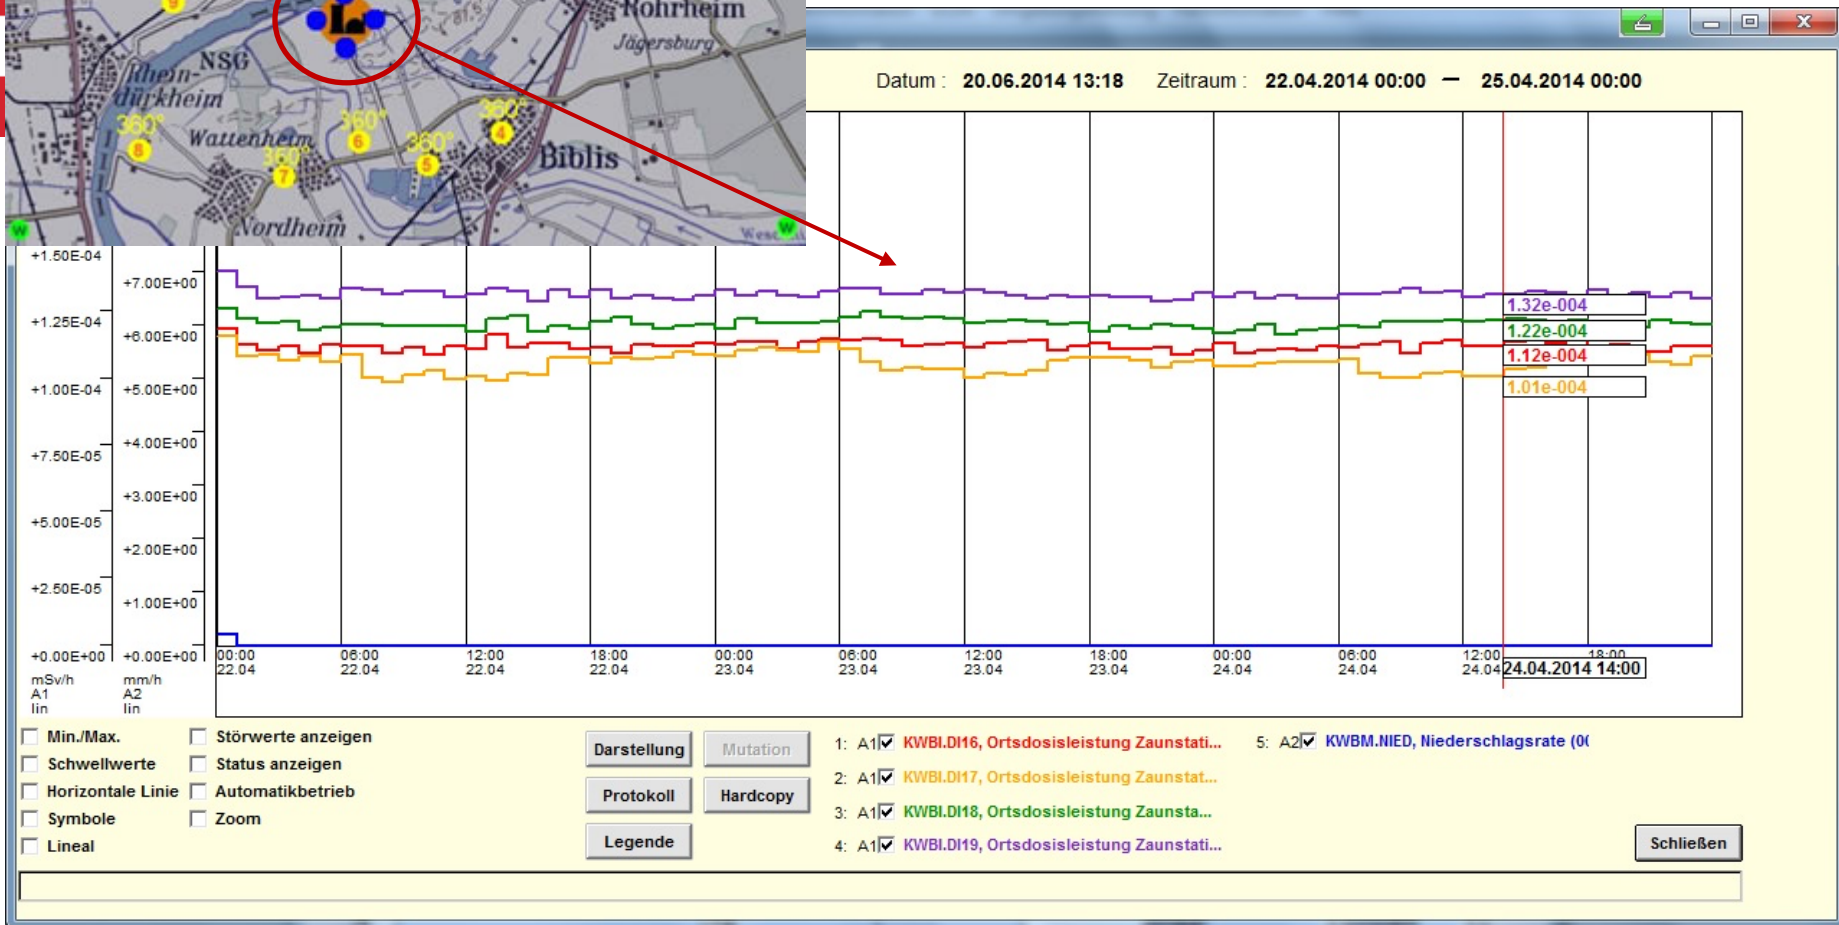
Rohrheim
Jägersburg
NSG
Rhein-dürkheim
Wattenheim
Biblis
Nordheim
360°
8
6
7
5
4
9
W
W
West

Datum : 20.06.2014 13:18 Zeitraum : 22.04.2014 00:00 — 25.04.2014 00:00

+1.50E-04
+1.25E-04
+1.00E-04
+7.50E-05
+5.00E-05
+2.50E-05
+0.00E+00
mSv/h
A1
lin

+7.00E+00
+6.00E+00
+5.00E+00
+4.00E+00
+3.00E+00
+2.00E+00
+1.00E+00
+0.00E+00
mm/h
A2
lin

00:00 22.04
06:00 22.04
12:00 22.04
18:00 22.04
00:00 23.04
06:00 23.04
12:00 23.04
18:00 23.04
00:00 24.04
06:00 24.04
12:00 24.04
18:00
24.04.2014 14:00

1.32e-004
1.22e-004
1.12e-004
1.01e-004

Min./Max.
Schwellwerte
Horizontale Linie
Symbole
Lineal
Störwerte anzeigen
Status anzeigen
Automatikbetrieb
Zoom

Darstellung
Mutation
Protokoll
Hardcopy
Legende

1: A1 KWBI.DI16, Ortsdosisleistung Zaunstati...
2: A1 KWBI.DI17, Ortsdosisleistung Zaunstat...
3: A1 KWBI.DI18, Ortsdosisleistung Zaunsta...
4: A1 KWBI.DI19, Ortsdosisleistung Zaunstati...
5: A2 KWBM.NIED, Niederschlagsrate (0(

Schließen